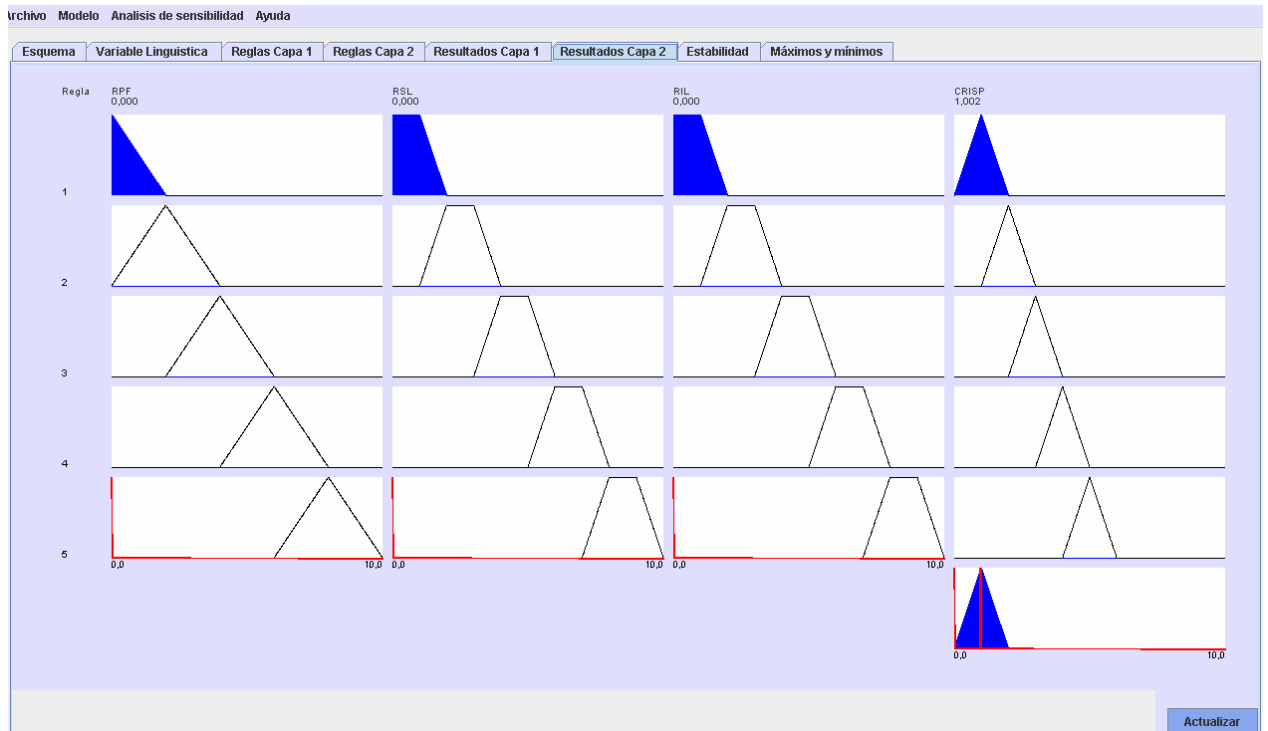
Archivo Modelo Analisis de sensibilidad Ayuda

Esquema | Variable Linguistica | Reglas Capa 1 | Reglas Capa 2 | Resultados Capa 1 | Resultados Capa 2 | Estabilidad | Máximos y mínimos

Regla

RPF
0,000

RSL
0,000

RIL
0,000

CRISP
1,002

1

2

3

4

5

0,0 10,0 0,0 10,0 0,0 10,0

0,0 10,0

Actualizar